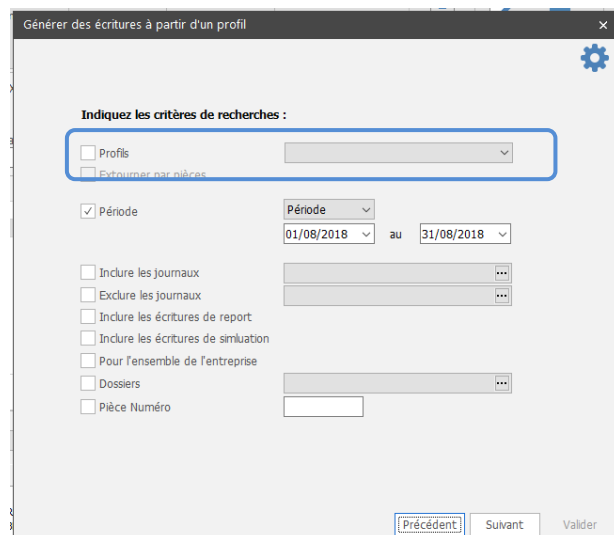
Générer des écritures à partir d'un profil

Indiquez les critères de recherches :

Profils

Extourner par pièces

Période

Période

01/08/2018

au

31/08/2018

Inclure les journaux

...

Exclure les journaux

...

Inclure les écritures de report

Inclure les écritures de simulation

Pour l'ensemble de l'entreprise

Dossiers

...

Pièce Numéro

Précédent

Suivant

Valider